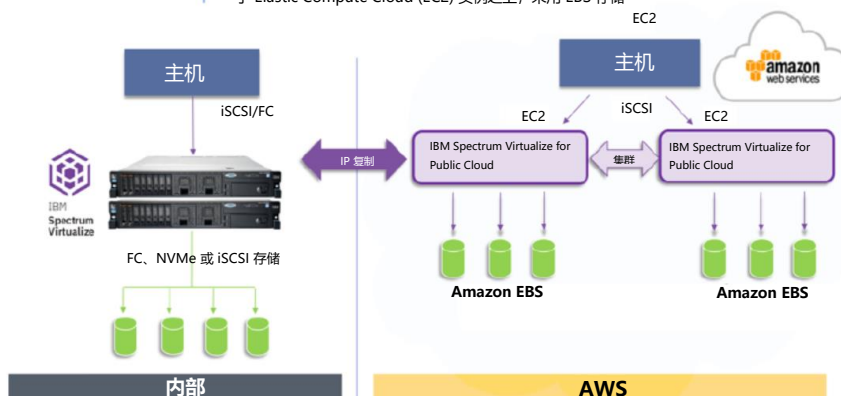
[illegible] Elastic Compute Cloud (EC2) 实例之上，采用 EBS 存储

主机

iSCSI/FC

IBM Spectrum Virtualize

FC、NVMe 或 iSCSI 存储

内部

IP 复制

EC2

主机

amazon web services

EC2

iSCSI

EC2

IBM Spectrum Virtualize for Public Cloud

集群

IBM Spectrum Virtualize for Public Cloud

Amazon EBS

Amazon EBS

AWS